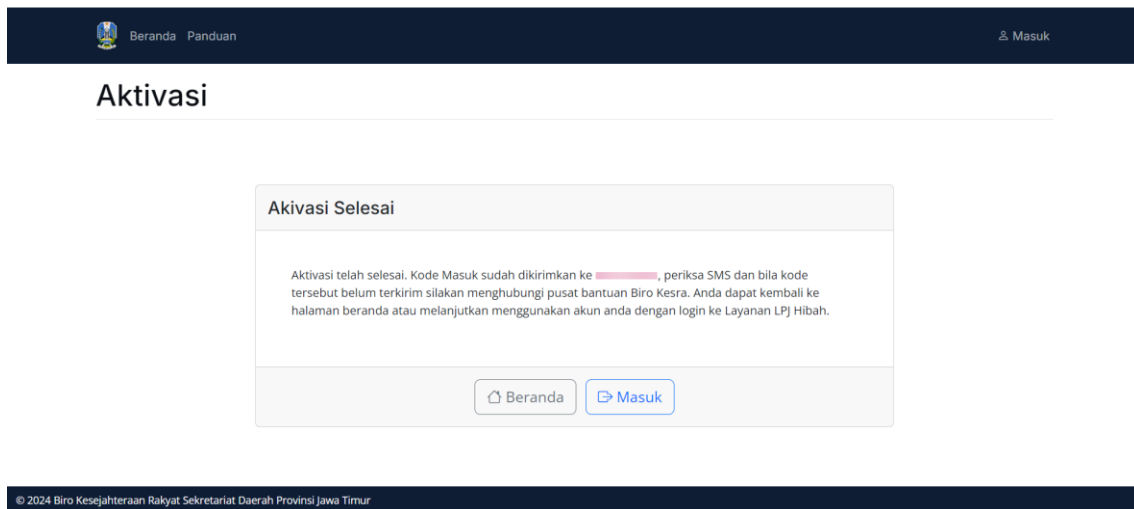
Beranda Panduan

Masuk

Aktivasi

Akivasi Selesai

Aktivasi telah selesai. Kode Masuk sudah dikirimkan ke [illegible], periksa SMS dan bila kode tersebut belum terkirim silakan menghubungi pusat bantuan Biro Kesra. Anda dapat kembali ke halaman beranda atau melanjutkan menggunakan akun anda dengan login ke Layanan LPJ Hibah.

Beranda

Masuk

© 2024 Biro Kesejahteraan Rakyat Sekretariat Daerah Provinsi Jawa Timur